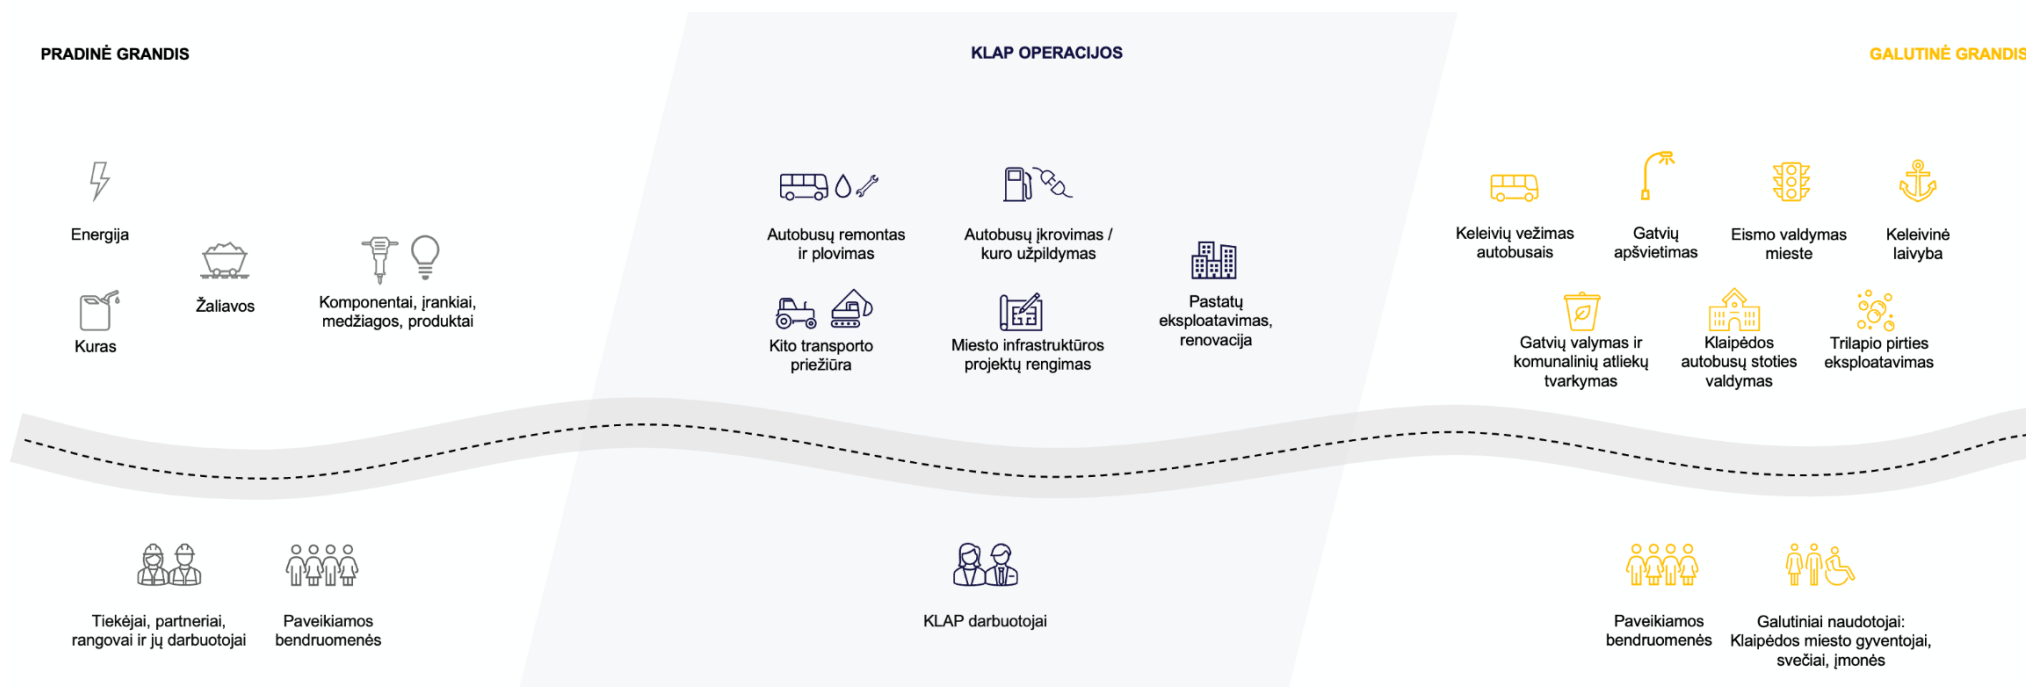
PRADINĖ GRANDIS

KLAP OPERACIJOS

GALUTINĖ GRANDIS

Energija

Žaliavos

Komponentai, įrankiai, medžiagos, produktai

Kuras

Autobusų remontas ir plovimas

Autobusų įkrovimas / kuro užpildymas

Pastatų eksploatavimas, renovacija

Kito transporto priežiūra

Miesto infrastruktūros projektų rengimas

Keleivių vežimas autobusais

Gatvių apšvietimas

Eismo valdymas mieste

Keleivinė laivyba

Gatvių valymas ir komunalinių atliekų tvarkymas

Klaipėdos autobusų stoties valdymas

Trilapio pirties eksploatavimas

Tiekėjai, partneriai, rangovai ir jų darbuotojai

Paveikiamos bendruomenės

KLAP darbuotojai

Paveikiamos bendruomenės

Galutiniai naudotojai: Klaipėdos miesto gyventojai, svečiai, įmonės